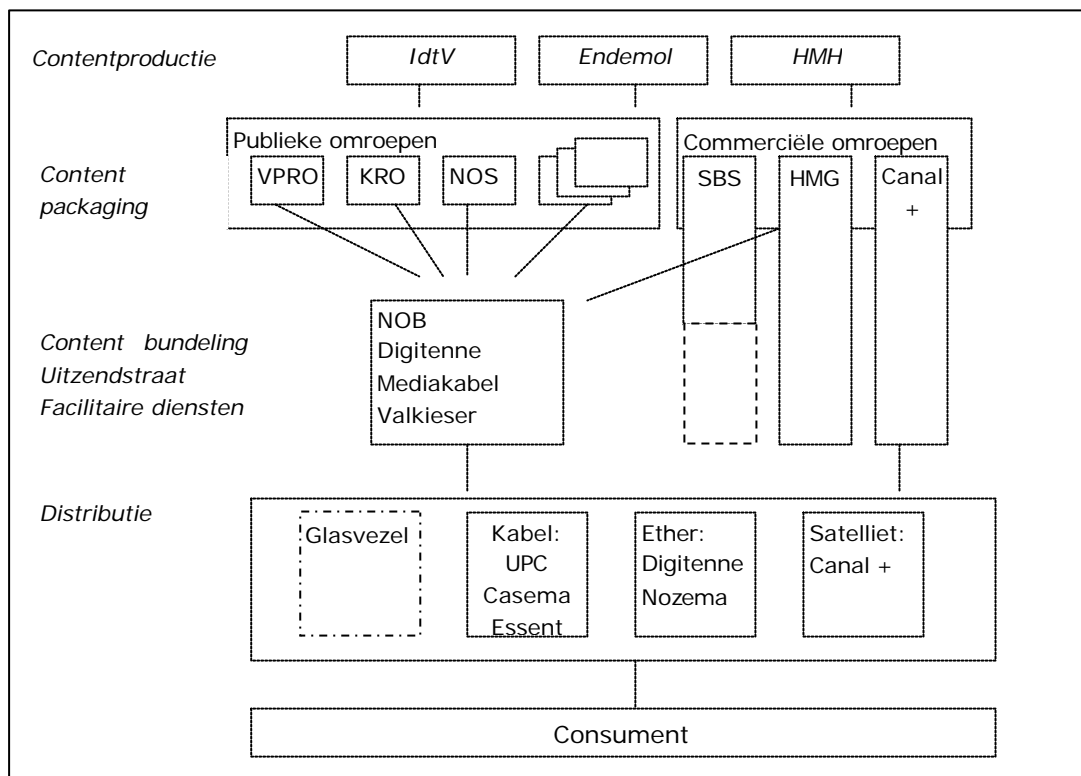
Contentproductie

IdtV

Endemol

HMH

Publieke omroepen

VPRO

KRO

NOS

Commerciële omroepen

SBS

HMG

Canal +

Content packaging

Content bundeling
Uitzendstraat
Facilitaire diensten

NOB
Digitenne
Mediakabel
Valkieser

Distributie

Glasvezel

Kabel:
UPC
Casema
Essent

Ether:
Digitenne
Nozema

Satelliet:
Canal +

Consument